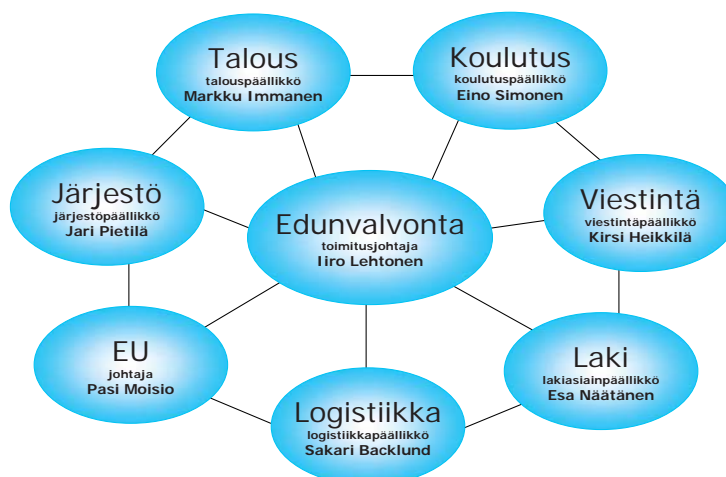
Talous
talouspäällikkö
Markku Immanen

Koulutus
koulutuspäällikkö
Eino Simonen

Järjestö
järjestöpäällikkö
Jari Pietilä

Edunvalvonta
toimitusjohtaja
Iiro Lehtonen

Viestintä
viestintäpäällikkö
Kirsi Heikkilä

EU
johtaja
Pasi Moisio

Laki
lakiasiainpäällikkö
Esa Näätänen

Logistiikka
logistiikkapäällikkö
Sakari Backlund